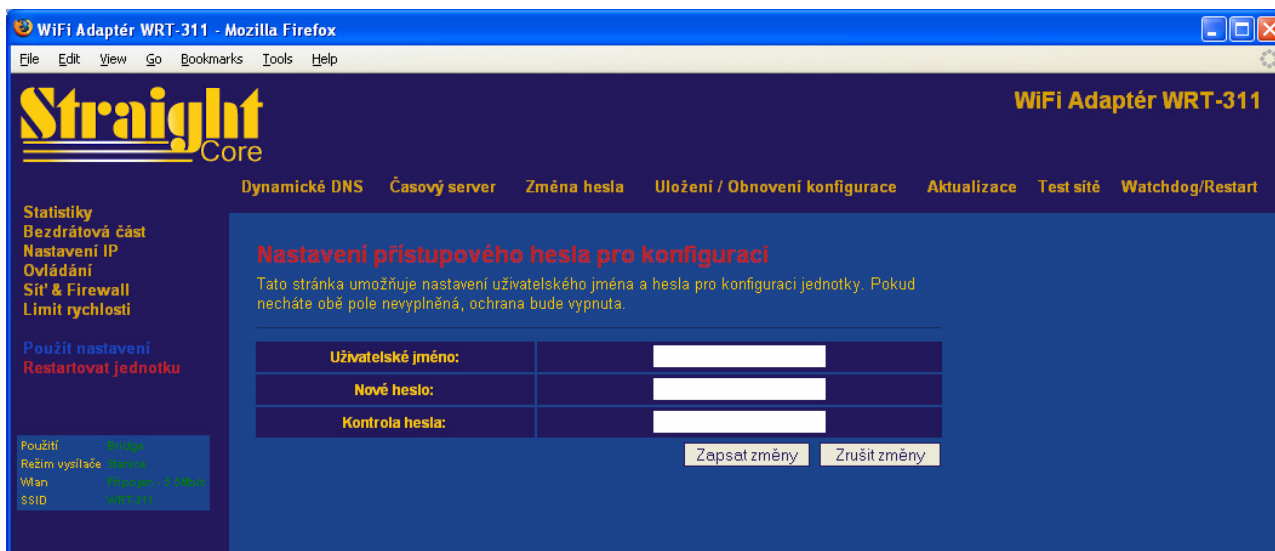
WiFi Adaptér WRT-311 - Mozilla Firefox

File Edit View Go Bookmarks Tools Help

Straight Core

WiFi Adaptér WRT-311

Dynamické DNS Časový server Změna hesla Uložení / Obnovení konfigurace Aktualizace Test sítě Watchdog/Restart

Statistiky
Bezdrátová část
Nastavení IP
Ovládání
Síť & Firewall
Limit rychlosti

Použít nastavení
Restartovat jednotku

| Použití | Bridge |
|---|---|
| Režim vysílače | Stanice |
| Wlan | Připojen - 5.5Mb/s |
| SSID | WRT-311 |

Nastavení přístupového hesla pro konfiguraci

Tato stránka umožňuje nastavení uživatelského jména a hesla pro konfiguraci jednotky. Pokud necháte obě pole nevyplněná, ochrana bude vypnuta.

| Uživatelské jméno: | |
|---|---|
| Nové heslo: | |
| Kontrola hesla: | |

Zapsat změny Zrušit změny